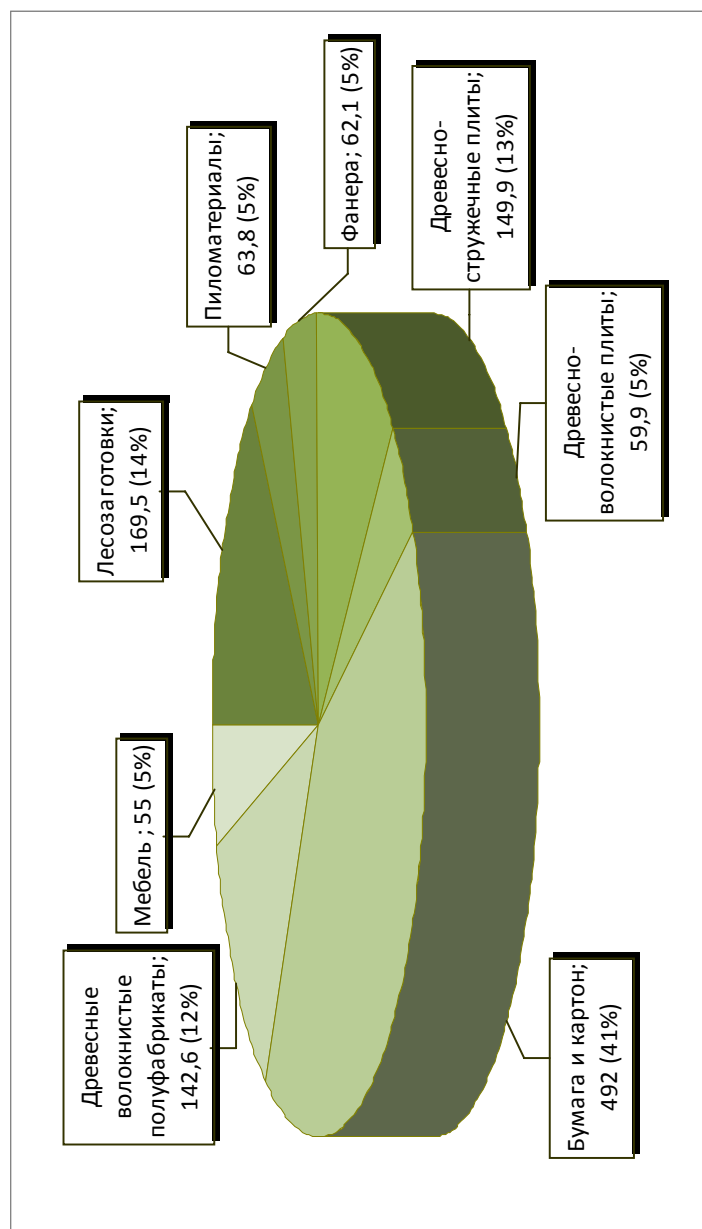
Пиломатериалы; 63,8 (5%)

Фанера; 62,1 (5%)

Древесно-стружечные плиты; 149,9 (13%)

Древесно-волокнистые плиты; 59,9 (5%)

Лесозаготовки; 169,5 (14%)

Мебель ; 55 (5%)

Древесные волокнистые полуфабрикаты; 142,6 (12%)

Бумага и картон; 492 (41%)